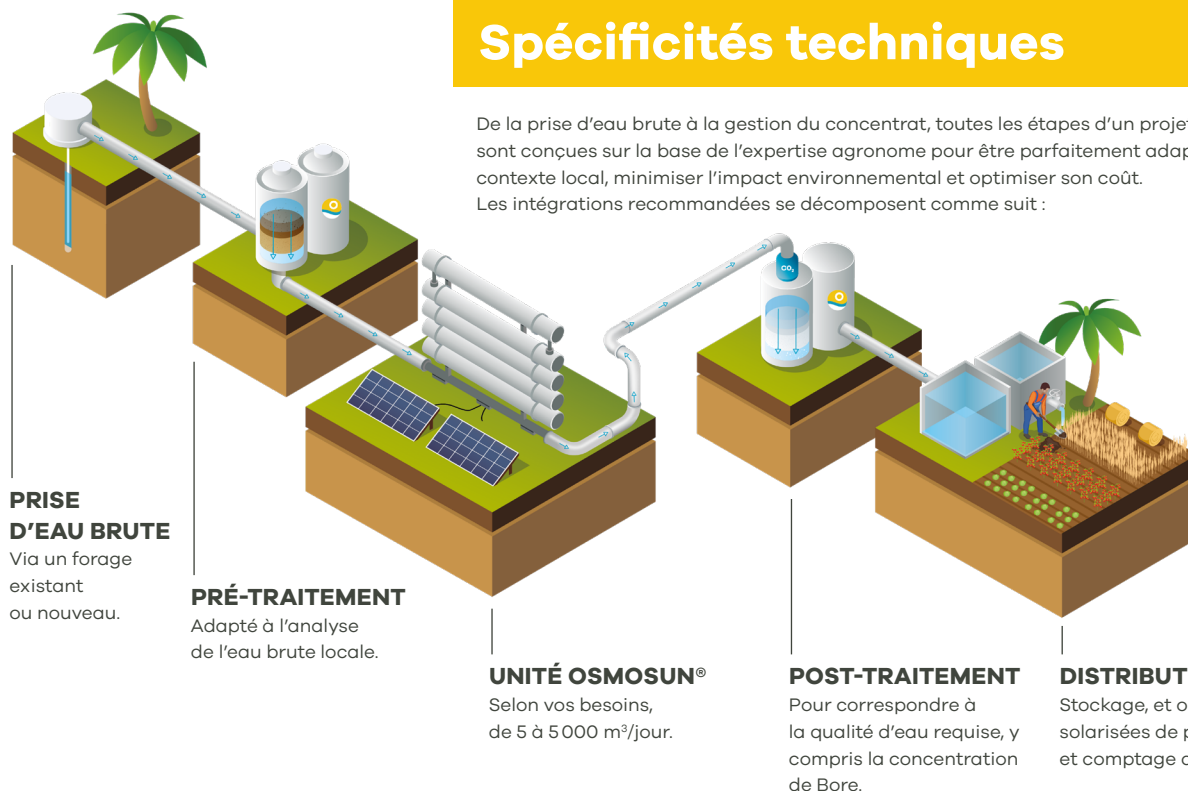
Spécificités techniques

De la prise d'eau brute à la gestion du concentrat, toutes les étapes d'un projet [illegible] sont conçues sur la base de l'expertise agronome pour être parfaitement adap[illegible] contexte local, minimiser l'impact environnemental et optimiser son coût. Les intégrations recommandées se décomposent comme suit :

$CO_2$

PRISE D'EAU BRUTE
Via un forage existant ou nouveau.

PRÉ-TRAITEMENT
Adapté à l'analyse de l'eau brute locale.

UNITÉ OSMOSUN®
Selon vos besoins, de 5 à 5 000 m³/jour.

POST-TRAITEMENT
Pour correspondre à la qualité d'eau requise, y compris la concentration de Bore.

DISTRIBUT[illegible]
Stockage, et o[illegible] solarisées de p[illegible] et comptage d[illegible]